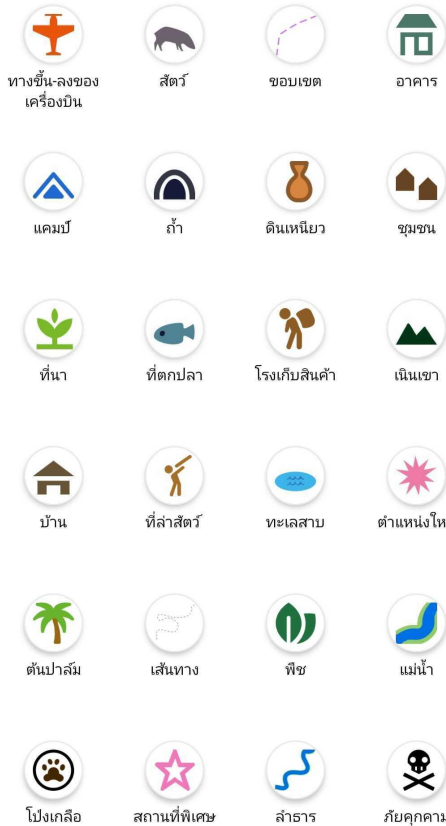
| | | | |
|---|---|---|---|
| ทางขึ้น-ลงของเครื่องบิน | สัตว์ | ขอบเขต | อาคาร |
| แคมป์ | ถ้ำ | ดินเหนียว | ชุมชน |
| ที่นา | ที่ตกปลา | โรงเก็บสินค้า | เนินเขา |
| บ้าน | ที่ล่าสัตว์ | ทะเลสาบ | ตำแหน่งให |
| ต้นปาล์ม | เส้นทาง | พืช | แม่น้ำ |
| โป่งเกลือ | สถานที่พิเศษ | ลำธาร | ภัยคุกคาม |